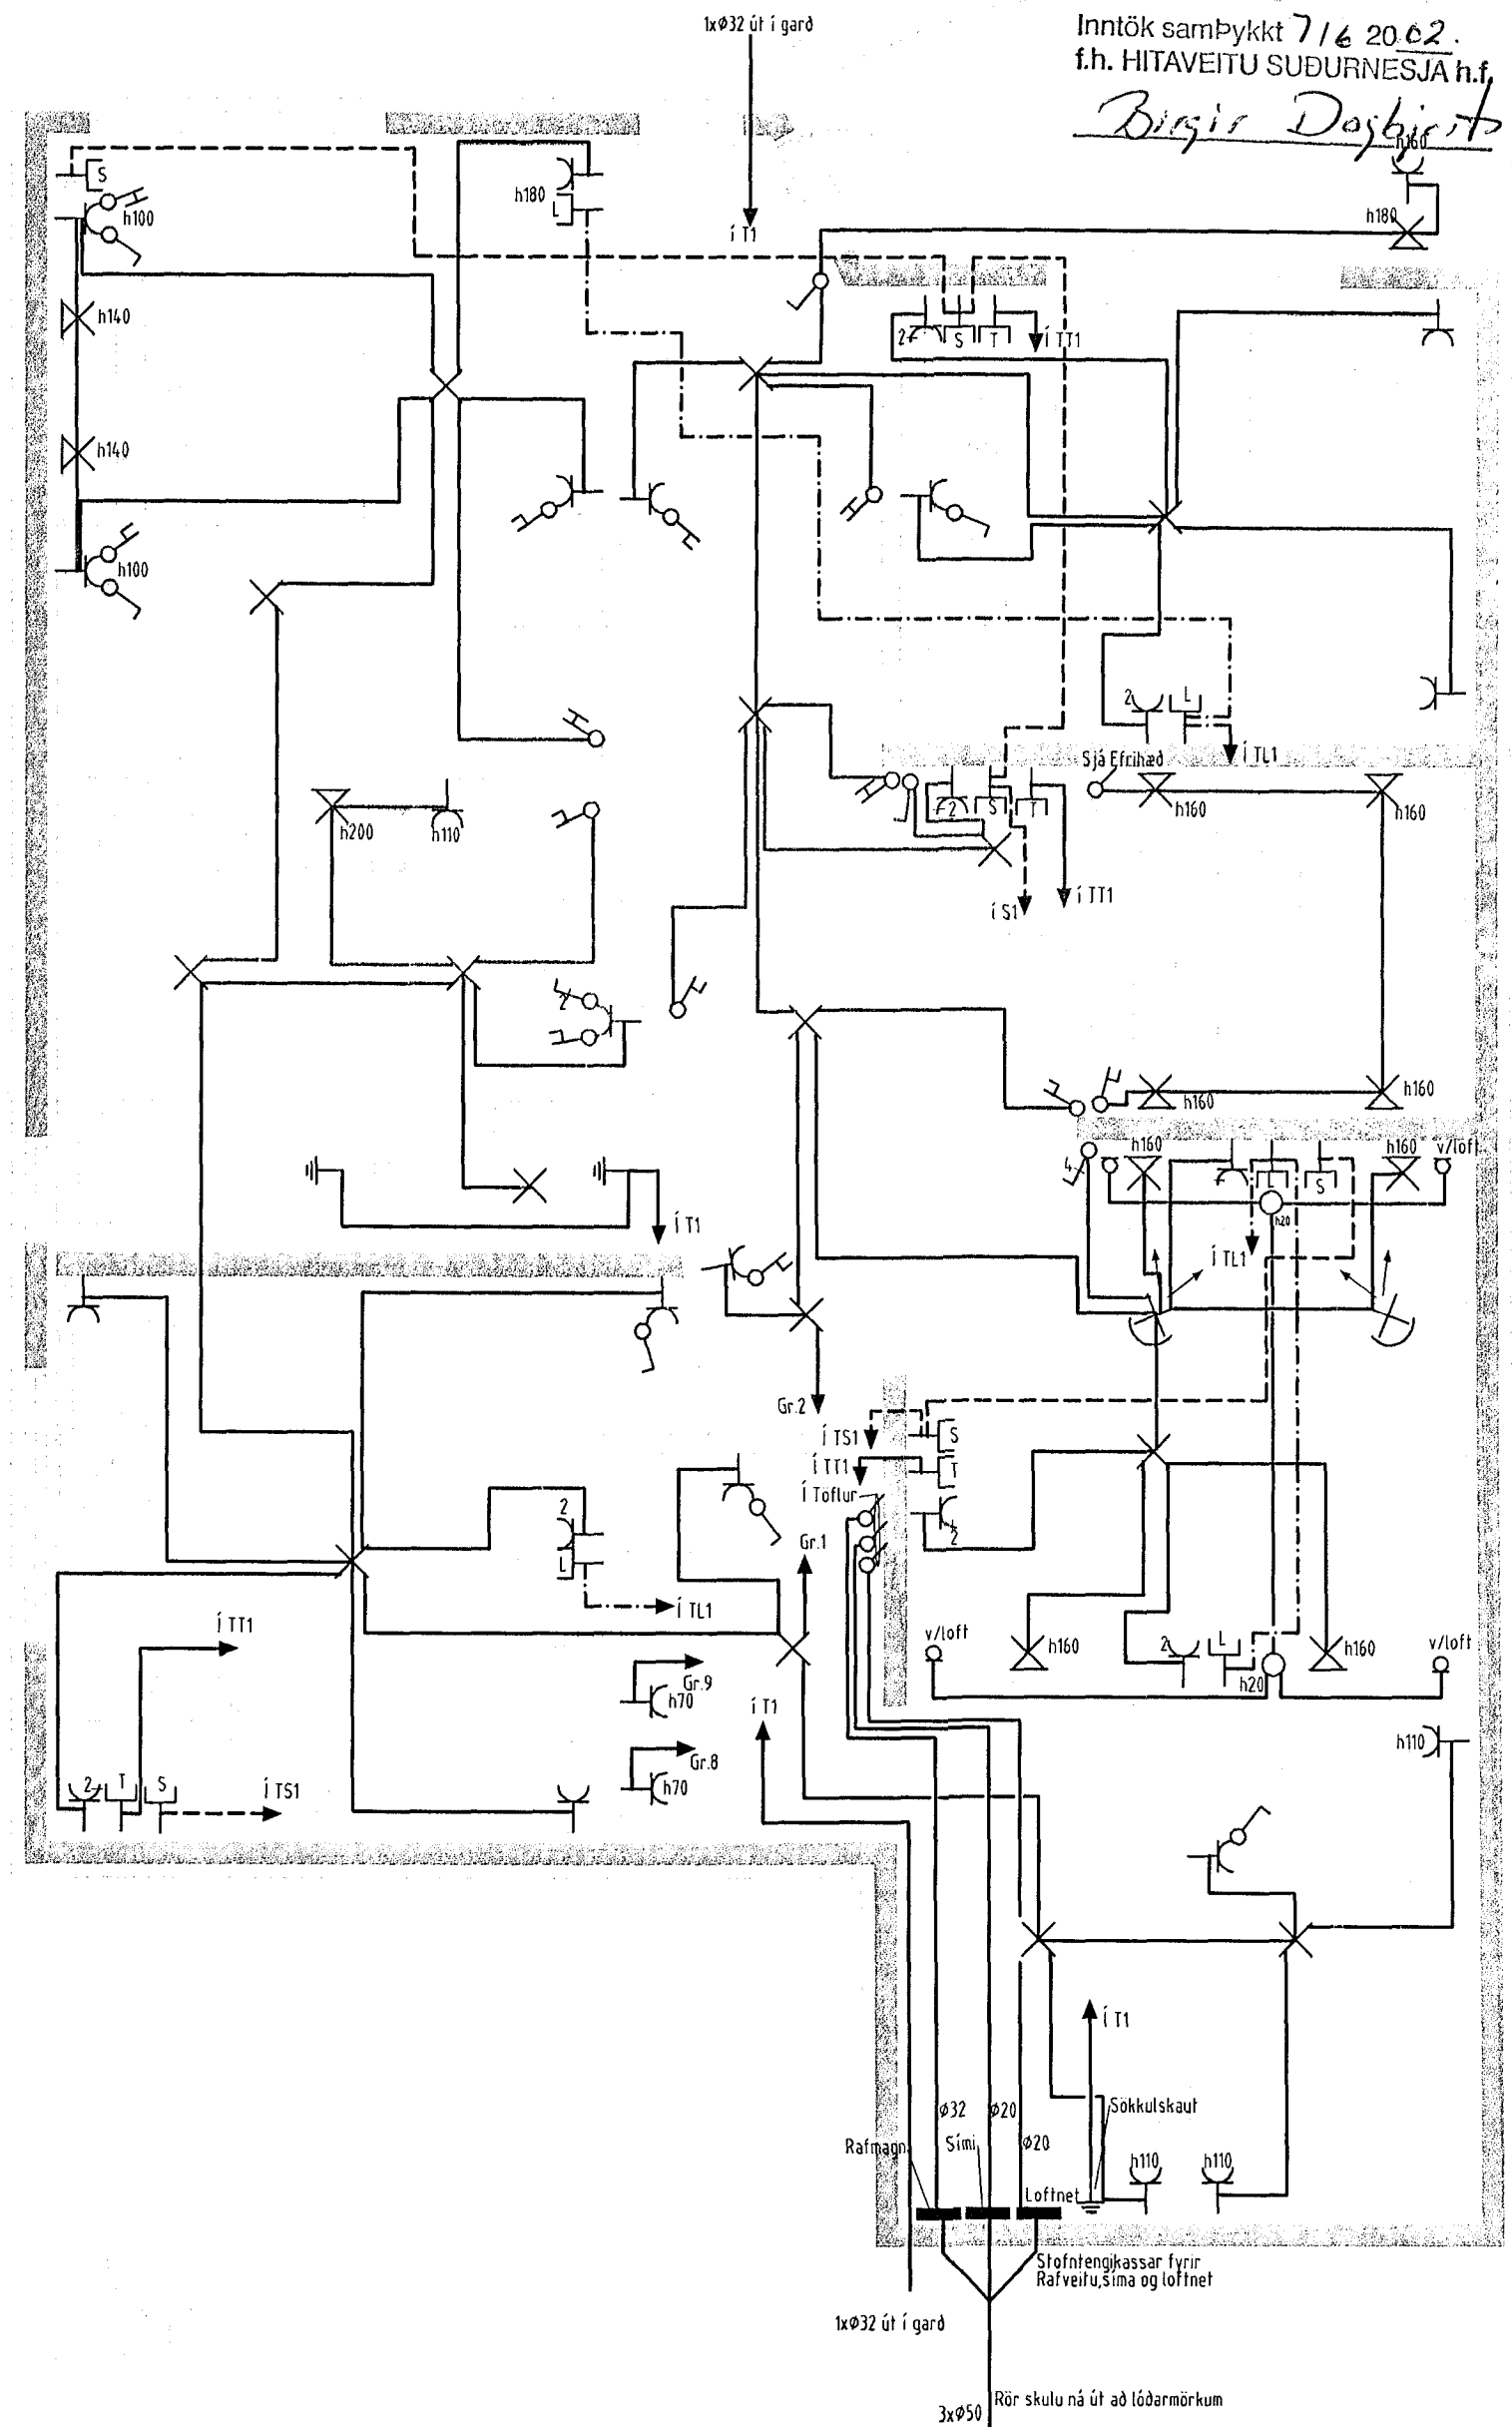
1xØ32 út í garð

Inntök samÞykkt 7/6 20.02.
f.h. HITAVEITU SUÐURNESJA h.f.
Birgir Dagbjartsson

S
h100
h180
L
í T1
h160
h180
h140
2
S
T
í TT1
h140
h100
2
L
í TL1
Sjá Efrihæð
h160
h160
h200
h110
2
S
T
í S1
í TT1
2
h160
h160
h160
h160
v/loft
4
L
S
h20
í T1
í TL1
Gr.2
í TS1
S
í TT1
T
í Toftur
2
2
Gr.1
L
í TL1
í TT1
v/loft
h160
2
L
h160
v/loft
h20
Gr.9
h70
í T1
Gr.8
h70
h110
2
T
S
í TS1
í T1
Sökkulskaut
Ø32
Ø20
Ø20
Rafmagn
Sími
h110
h110
Loftnet
Stofntengikassar fyrir Rafveitu,síma og loftnet
1xØ32 út í garð
3xØ50
Rör skulu ná út að lóðarmörkum